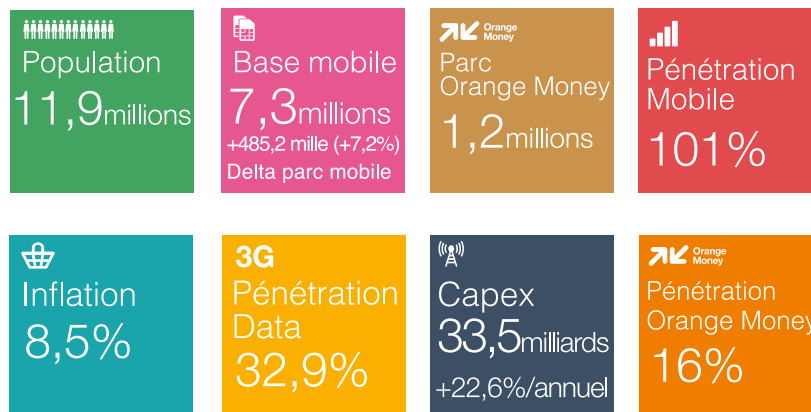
Population
11,9millions

Base mobile
7,3millions
+485,2 mille (+7,2%)
Delta parc mobile

Orange Money
Parc
Orange Money
1,2millions

Pénétration
Mobile
101%

Inflation
8,5%

3G
Pénétration
Data
32,9%

Capex
33,5milliards
+22,6%/annuel

Orange Money
Pénétration
Orange Money
16%